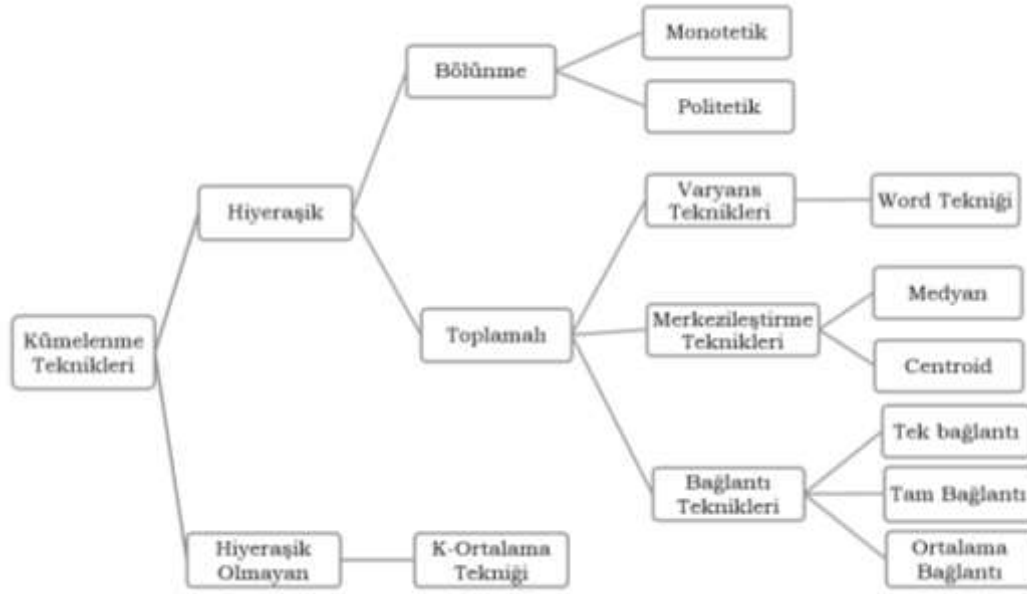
Kümelenme Teknikleri

Hiyeraşik

Bölünme

Monotetik

Politetik

Toplamalı

Varyans Teknikleri

Word Tekniği

Merkezileştirme Teknikleri

Medyan

Centroid

Bağlantı Teknikleri

Tek bağlantı

Tam Bağlantı

Ortalama Bağlantı

Hiyeraşik Olmayan

K-Ortalama Tekniği